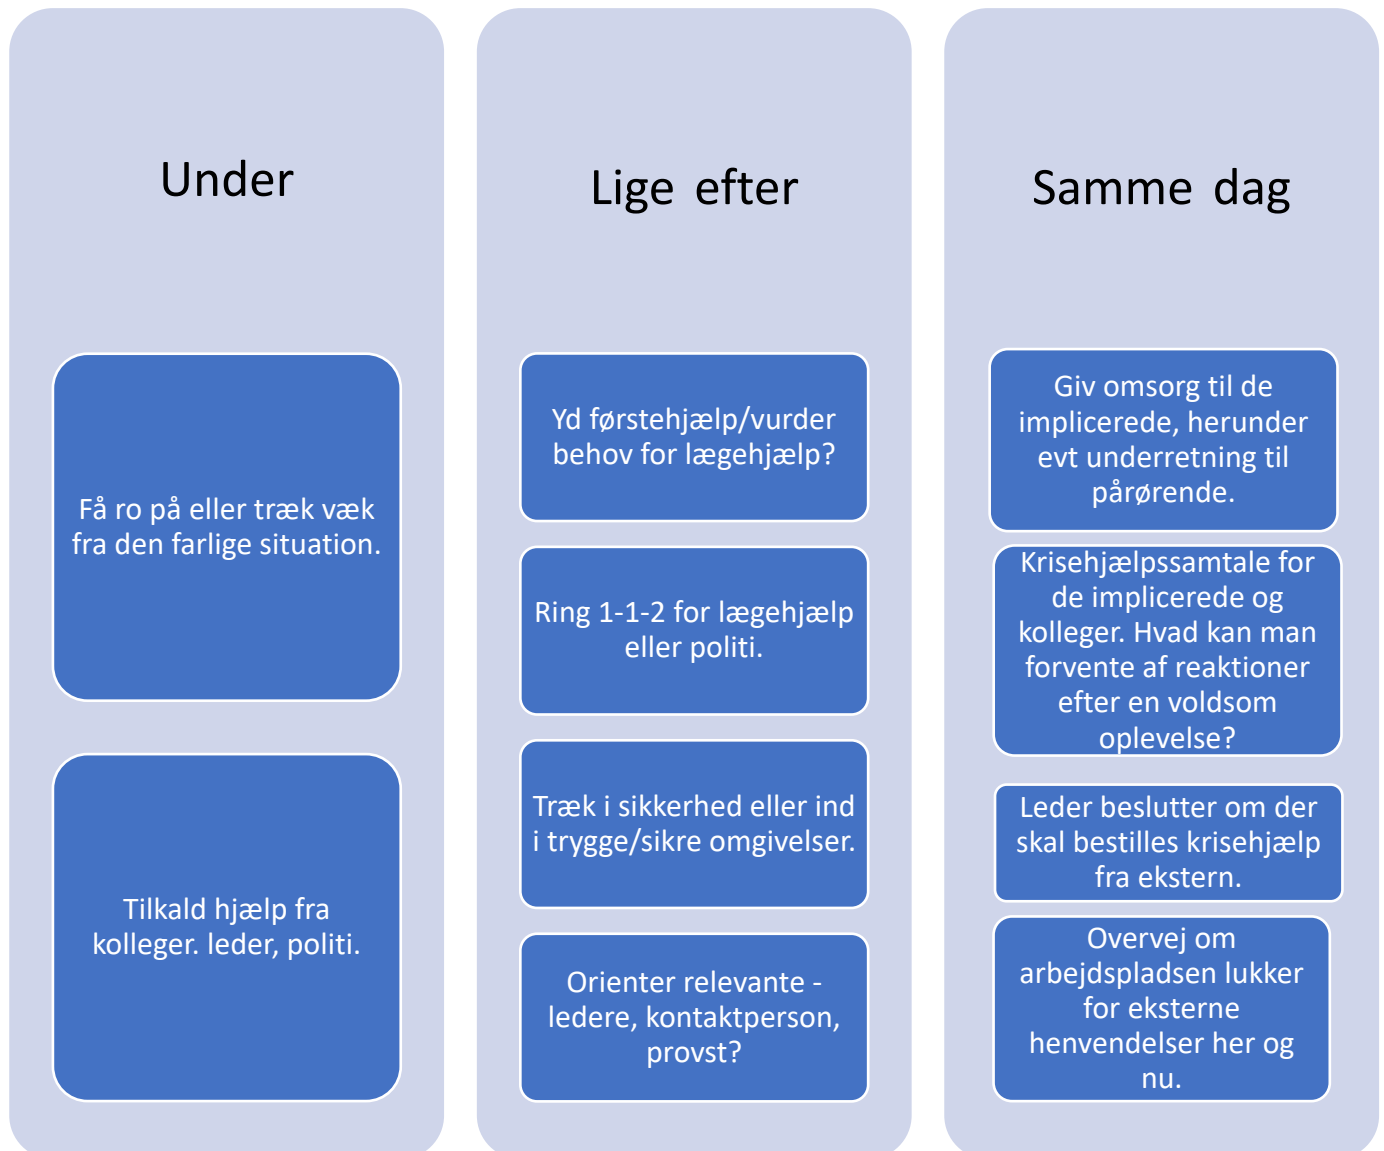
Under

Få ro på eller træk væk fra den farlige situation.

Tilkald hjælp fra kolleger. leder, politi.

Lige efter

Yd førstehjælp/vurder behov for lægehjælp?

Ring 1-1-2 for lægehjælp eller politi.

Træk i sikkerhed eller ind i trygge/sikre omgivelser.

Orienter relevante - ledere, kontaktperson, provst?

Samme dag

Giv omsorg til de implicerede, herunder evt underretning til pårørende.

Krisehjælpssamtale for de implicerede og kolleger. Hvad kan man forvente af reaktioner efter en voldsom oplevelse?

Leder beslutter om der skal bestilles krisehjælp fra ekstern.

Overvej om arbejdspladsen lukker for eksterne henvendelser her og nu.